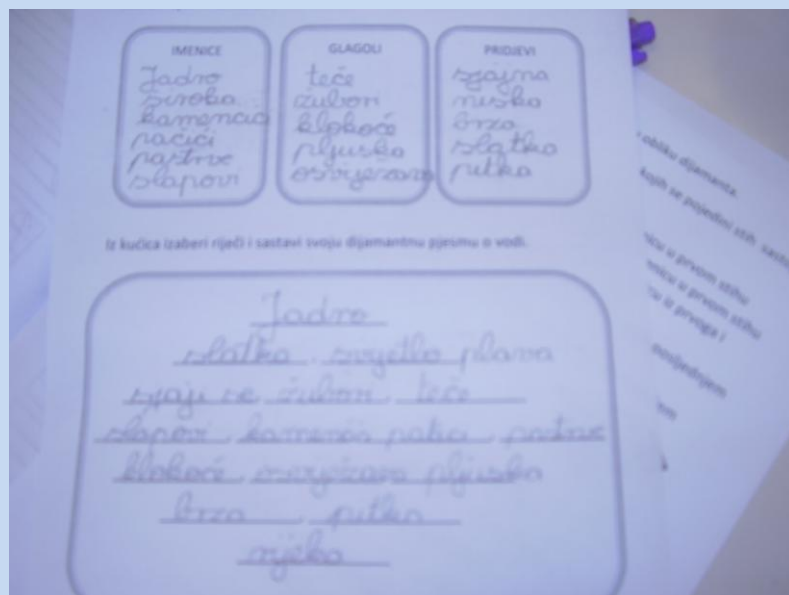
IMENICE
Jadro
široka
kamenaia
račici
pastrve
slapovi

GLAGOLI
teče
žubori
klokoće
pljuska
osvježava

PRIDJEVI
sjajna
mirska
brza
slatka
pitka

Iz kućica izaberi riječi i sastavi svoju dijamantnu pjesmu o vodi.

Jadro
slatko svijetlo plava
sjaji se žubori teče
slapovi kamenčići račići pastrve
klokoće osvježava pljuska
brza pitka
rijeka

obliku dijamanta.
kojih se pojedini stih sastoji
nicu u prvom stihu
nicu u prvom stihu
u iz prvoga i
posljednjem
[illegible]